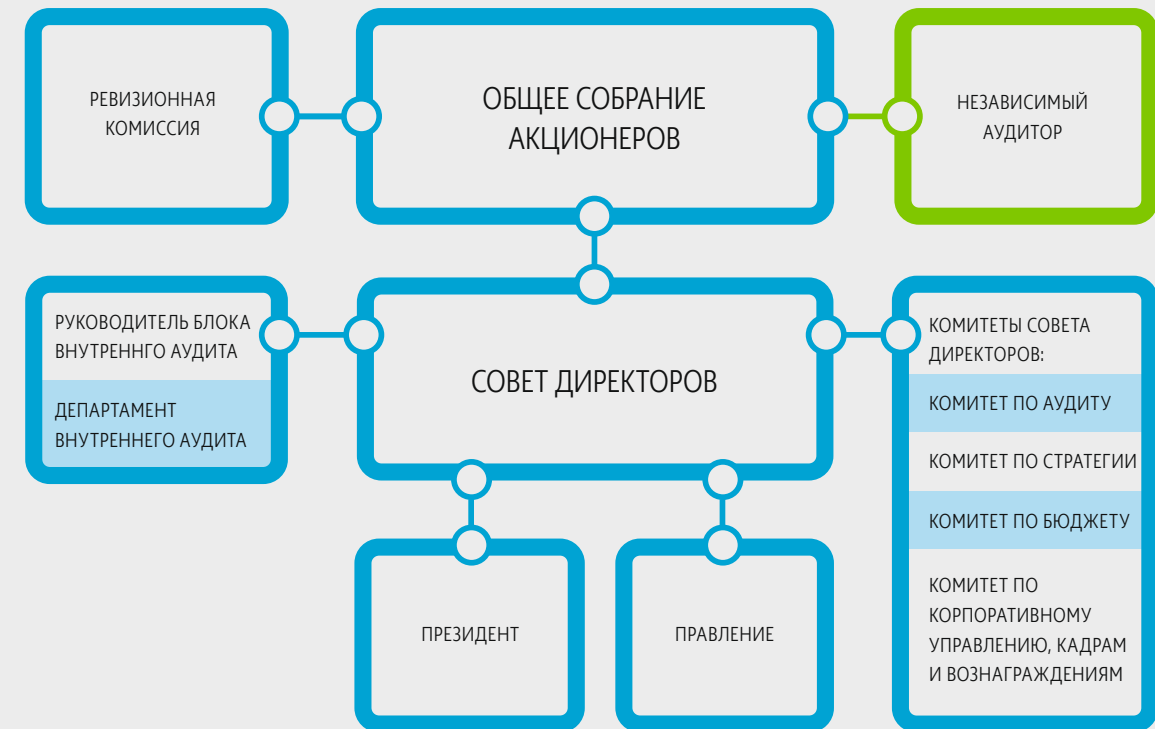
РЕВИЗИОННАЯ КОМИССИЯ

ОБЩЕЕ СОБРАНИЕ АКЦИОНЕРОВ

НЕЗАВИСИМЫЙ АУДИТОР

РУКОВОДИТЕЛЬ БЛОКА ВНУТРЕННГО АУДИТА

ДЕПАРТАМЕНТ ВНУТРЕННЕГО АУДИТА

СОВЕТ ДИРЕКТОРОВ

КОМИТЕТЫ СОВЕТА ДИРЕКТОРОВ:

КОМИТЕТ ПО АУДИТУ

КОМИТЕТ ПО СТРАТЕГИИ

КОМИТЕТ ПО БЮДЖЕТУ

КОМИТЕТ ПО КОРПОРАТИВНОМУ УПРАВЛЕНИЮ, КАДРАМ И ВОЗНАГРАЖДЕНИЯМ

ПРЕЗИДЕНТ

ПРАВЛЕНИЕ